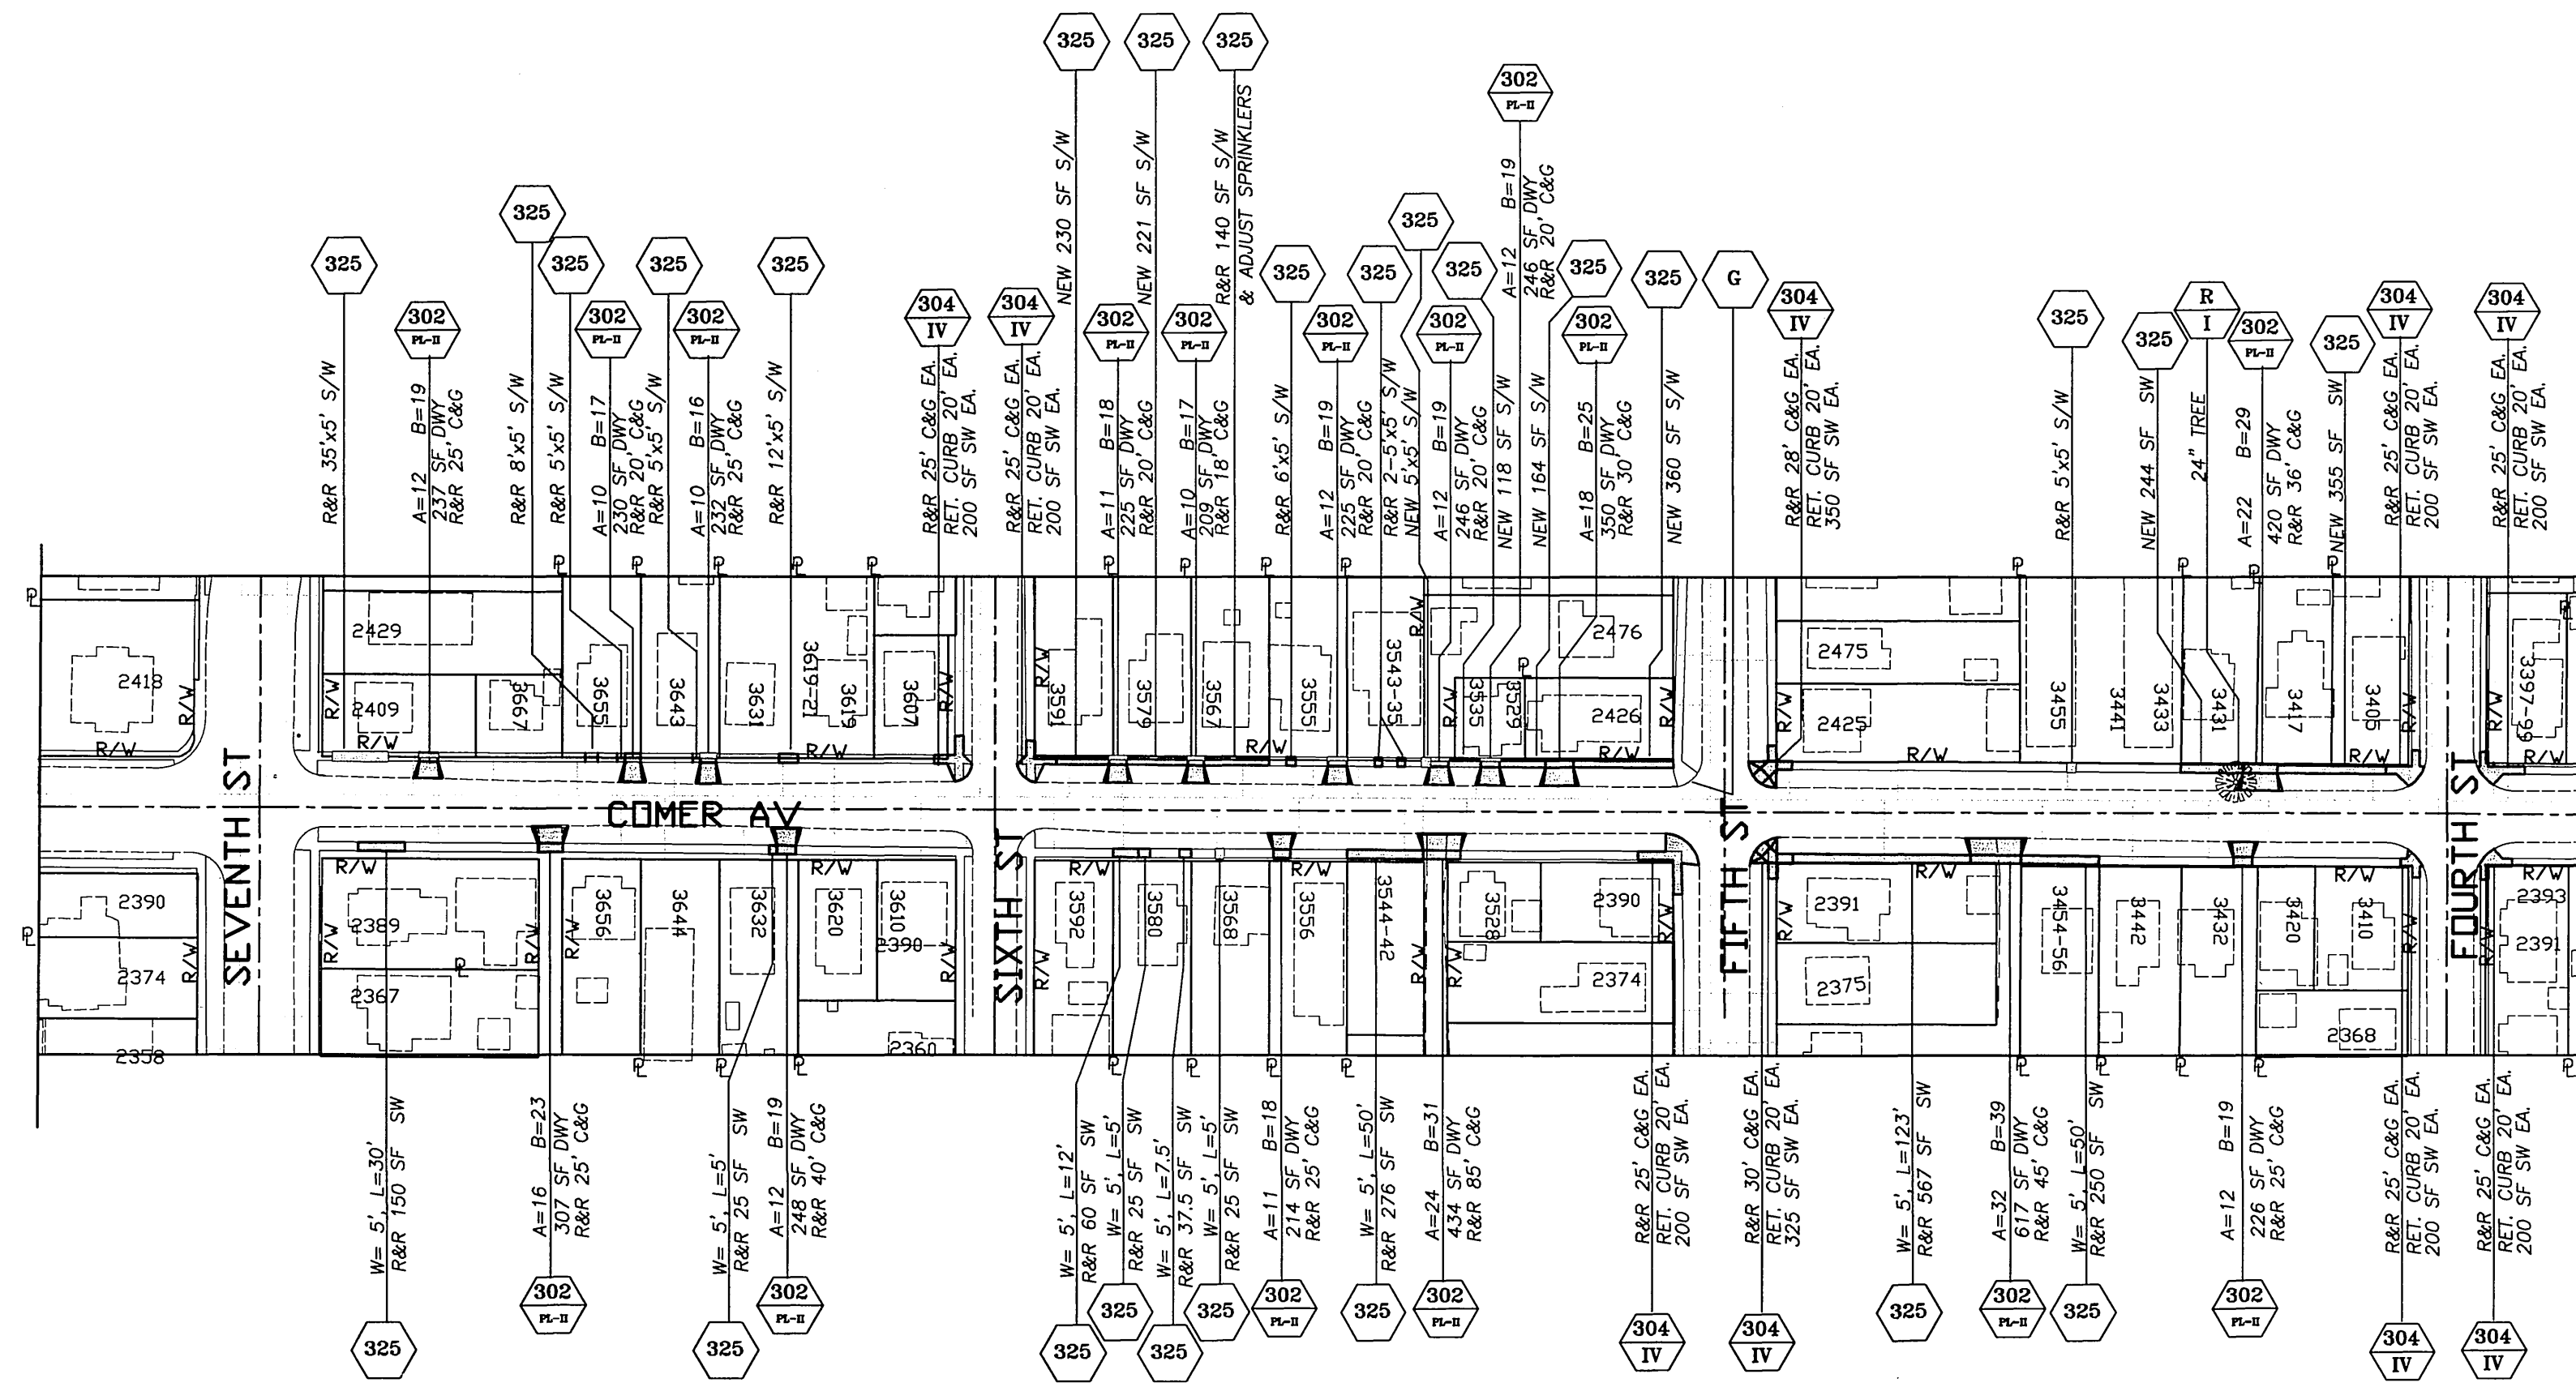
325
325
325
302
PL-II
325
325
302
PL-II
325
302
PL-II
325
304
IV
304
IV
325
325
325
302
PL-II
302
PL-II
325
302
PL-II
325
325
302
PL-II
325
325
302
PL-II
325
G
304
IV
325
325
R
I
302
PL-II
325
304
IV
304
IV

R&R 35'x5' S/W
A=12 B=19 237 SF DWY R&R 25' C&G
R&R 8'x5' S/W
R&R 5'x5' S/W
A=10 B=17 230 SF DWY R&R 20' C&G R&R 5'x5' S/W
A=10 B=16 232 SF DWY R&R 25' C&G
R&R 12'x5' S/W
R&R 25' C&G EA. RET. CURB 20' EA. 200 SF SW EA.
R&R 25' C&G EA. RET. CURB 20' EA. 200 SF SW EA.
NEW 230 SF S/W
A=11 B=18 225 SF DWY R&R 20' C&G
NEW 221 SF S/W
A=10 B=17 209 SF DWY R&R 18' C&G
R&R 140 SF S/W & ADJUST SPRINKLERS
R&R 6'x5' S/W
A=12 B=19 225 SF DWY R&R 20' C&G
R&R 2-5'x5' S/W NEW 5'x5' S/W
A=12 B=19 246 SF DWY R&R 20' C&G
NEW 118 SF S/W
A=12 B=19 246 SF DWY R&R 20' C&G
NEW 164 SF S/W
A=18 B=25 350 SF DWY R&R 30' C&G
NEW 360 SF S/W
R&R 28' C&G EA. RET. CURB 20' EA. 350 SF SW EA.
R&R 5'x5' S/W
NEW 244 SF SW
24" TREE
A=22 B=29 420 SF DWY R&R 36' C&G
NEW 355 SF SW
R&R 25' C&G EA. RET. CURB 20' EA. 200 SF SW EA.
R&R 25' C&G EA. RET. CURB 20' EA. 200 SF SW EA.

2418
2429
2409
3667
3655
3643
3631
3619-21
3619
3607
3591
3579
3567
3555
3543-35
3535
3529
2476
2426
2475
2425
3455
3441
3433
3431
3417
3405
3397-99
R/W
COMER AV
SEVENTH ST
SIXTH ST
FIFTH ST
FOURTH ST
2390
2374
2358
2389
2367
3656
3644
3632
3620
3610
2390
2360
3592
3580
3568
3556
3544-42
3528
2390
2374
2391
2375
3454-56
3442
3432
3420
3410
2368
2393
2391

W= 5', L=30' R&R 150 SF SW
A=16 B=23 307 SF DWY R&R 25' C&G
W= 5', L=5' R&R 25 SF SW
A=12 B=19 248 SF DWY R&R 40' C&G
W= 5', L=12' R&R 60 SF SW
W= 5', L=5' R&R 25 SF SW
W= 5', L=7.5' R&R 37.5 SF SW
W= 5', L=5' R&R 25 SF SW
A=11 B=18 214 SF DWY R&R 25' C&G
W= 5', L=50' R&R 276 SF SW
A=24 B=31 434 SF DWY R&R 85' C&G
R&R 25' C&G EA. RET. CURB 20' EA. 200 SF SW EA.
R&R 30' C&G EA. RET. CURB 20' EA. 325 SF SW EA.
W= 5', L=123' R&R 567 SF SW
A=32 B=39 617 SF DWY R&R 45' C&G
W= 5', L=50' R&R 250 SF SW
A=12 B=19 226 SF DWY R&R 25' C&G
R&R 25' C&G EA. RET. CURB 20' EA. 200 SF SW EA.
R&R 25' C&G EA. RET. CURB 20' EA. 200 SF SW EA.

325
302
PL-II
325
302
PL-II
325
325
325
325
302
PL-II
325
302
PL-II
304
IV
304
IV
325
302
PL-II
325
302
PL-II
304
IV
304
IV